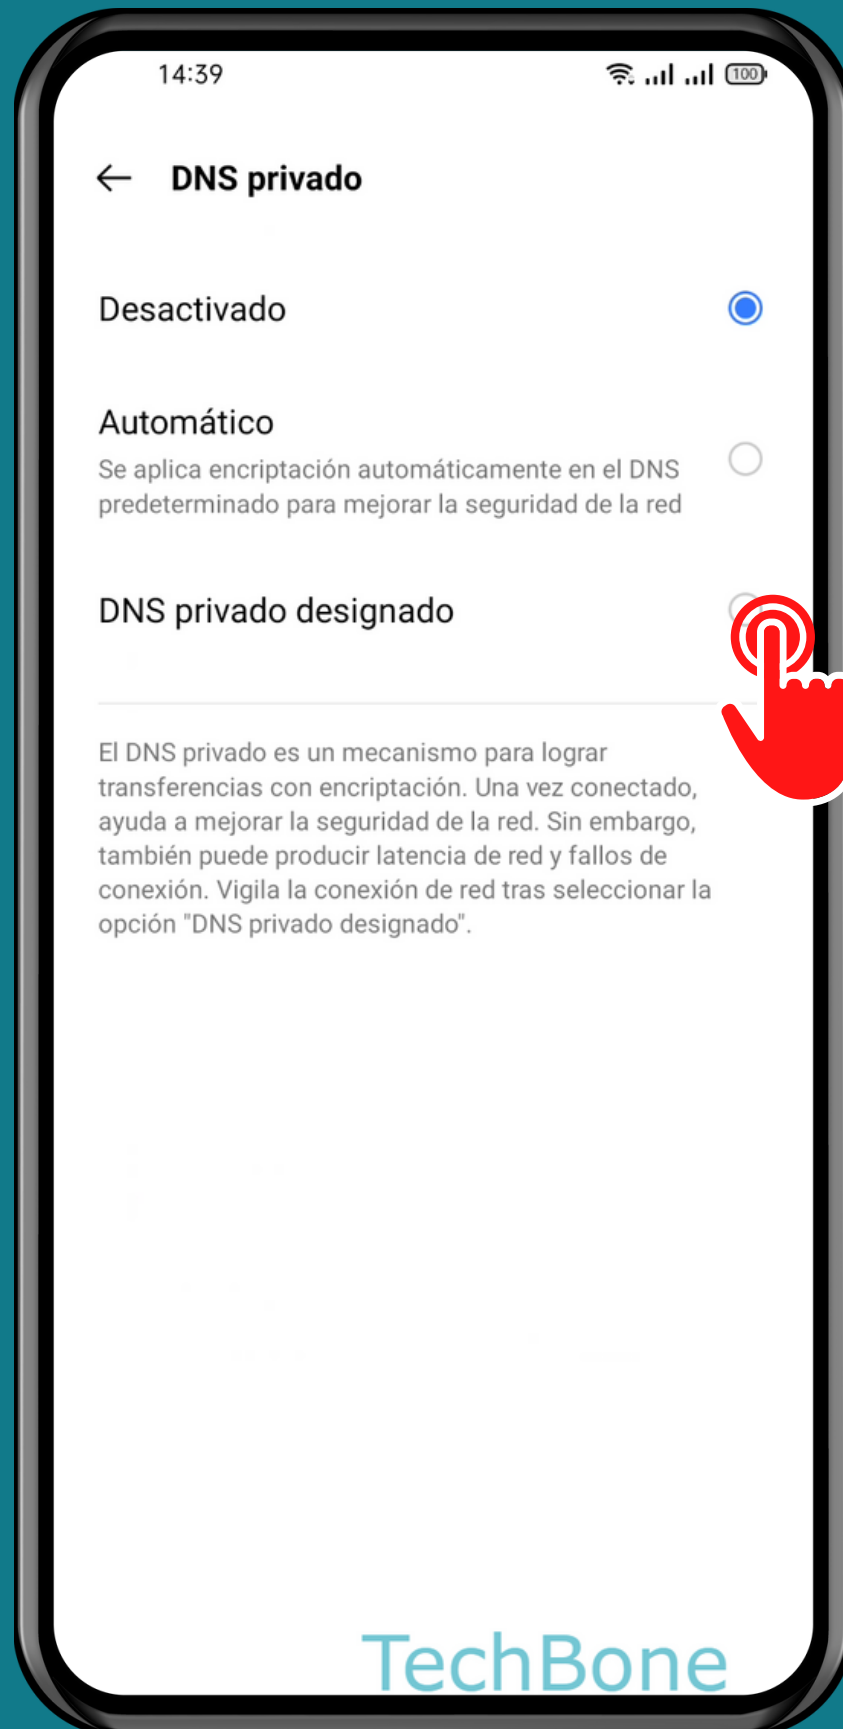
14:39

100

DNS privado

Desactivado

Automático
Se aplica encriptación automáticamente en el DNS predeterminado para mejorar la seguridad de la red

DNS privado designado

El DNS privado es un mecanismo para lograr transferencias con encriptación. Una vez conectado, ayuda a mejorar la seguridad de la red. Sin embargo, también puede producir latencia de red y fallos de conexión. Vigila la conexión de red tras seleccionar la opción "DNS privado designado".

TechBone